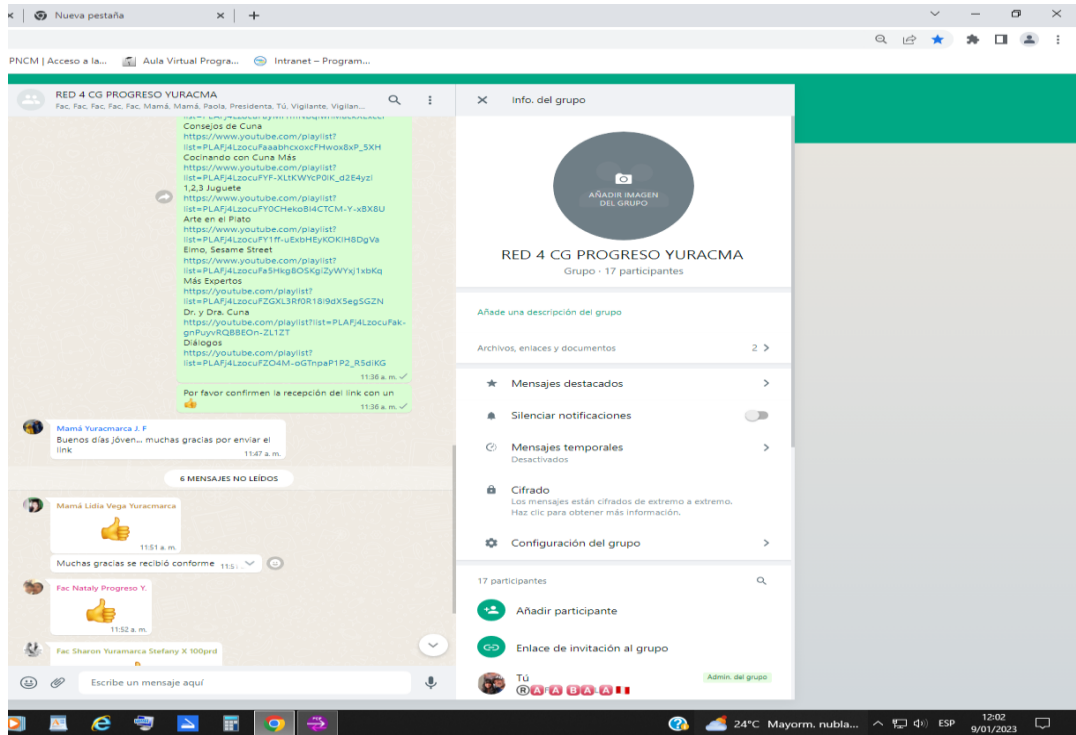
Nueva pestaña

PNCM | Acceso a la... Aula Virtual Progra... Intranet – Program...

RED 4 CG PROGRESO YURACMA
Fac, Fac, Fac, Fac, Fac, Mamá, Mamá, Paola, Presidenta, Tú, Vigilante, Vigilan...

Consejos de Cuna
https://www.youtube.com/playlist?list=PLAFj4LzocuFaaabhcxoxcFHwox8xP_5XH
Cocinando con Cuna Más
https://www.youtube.com/playlist?list=PLAFj4LzocuFYF-XLtKWYcP0IK_d2E4yzI
1,2,3 Juguete
https://www.youtube.com/playlist?list=PLAFj4LzocuFY0CHekoBI4CTCM-Y-xBX8U
Arte en el Plato
https://www.youtube.com/playlist?list=PLAFj4LzocuFY1ff-uExbHEyKOKlH8DgVa
Elmo, Sesame Street
https://www.youtube.com/playlist?list=PLAFj4LzocuFa5Hkg8OSKgIZyWYxj1xbKq
Más Expertos
https://youtube.com/playlist?list=PLAFj4LzocuFZGXL3Rf0R18i9dX5egSGZN
Dr. y Dra. Cuna
https://youtube.com/playlist?list=PLAFj4LzocuFak-gnPuyvRQ88EOn-ZL1ZT
Diálogos
https://youtube.com/playlist?list=PLAFj4LzocuFZO4M-oGTnpaP1P2_RSdiKG
11:36 a. m.

Por favor confirmen la recepción del link con un 👍
11:36 a. m.

Mamá Yuracmarca J. F
Buenos días Jóven... muchas gracias por enviar el link
11:47 a. m.

6 MENSAJES NO LEÍDOS

Mamá Lidia Vega Yuracmarca
👍
11:51 a. m.

Muchas gracias se recibió conforme 11:5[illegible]

Fac Nataly Progreso Y.
👍
11:52 a. m.

Fac Sharon Yuramarca Stefany X 100prd

Escribe un mensaje aquí

Info. del grupo

AÑADIR IMAGEN DEL GRUPO

RED 4 CG PROGRESO YURACMA
Grupo · 17 participantes

Añade una descripción del grupo

Archivos, enlaces y documentos 2

Mensajes destacados

Silenciar notificaciones

Mensajes temporales
Desactivados

Cifrado
Los mensajes están cifrados de extremo a extremo. Haz clic para obtener más información.

Configuración del grupo

17 participantes

Añadir participante

Enlace de invitación al grupo

Tú
®A A BA A
Admin. del grupo

24°C Mayorm. nubla... ESP 12:02 9/01/2023